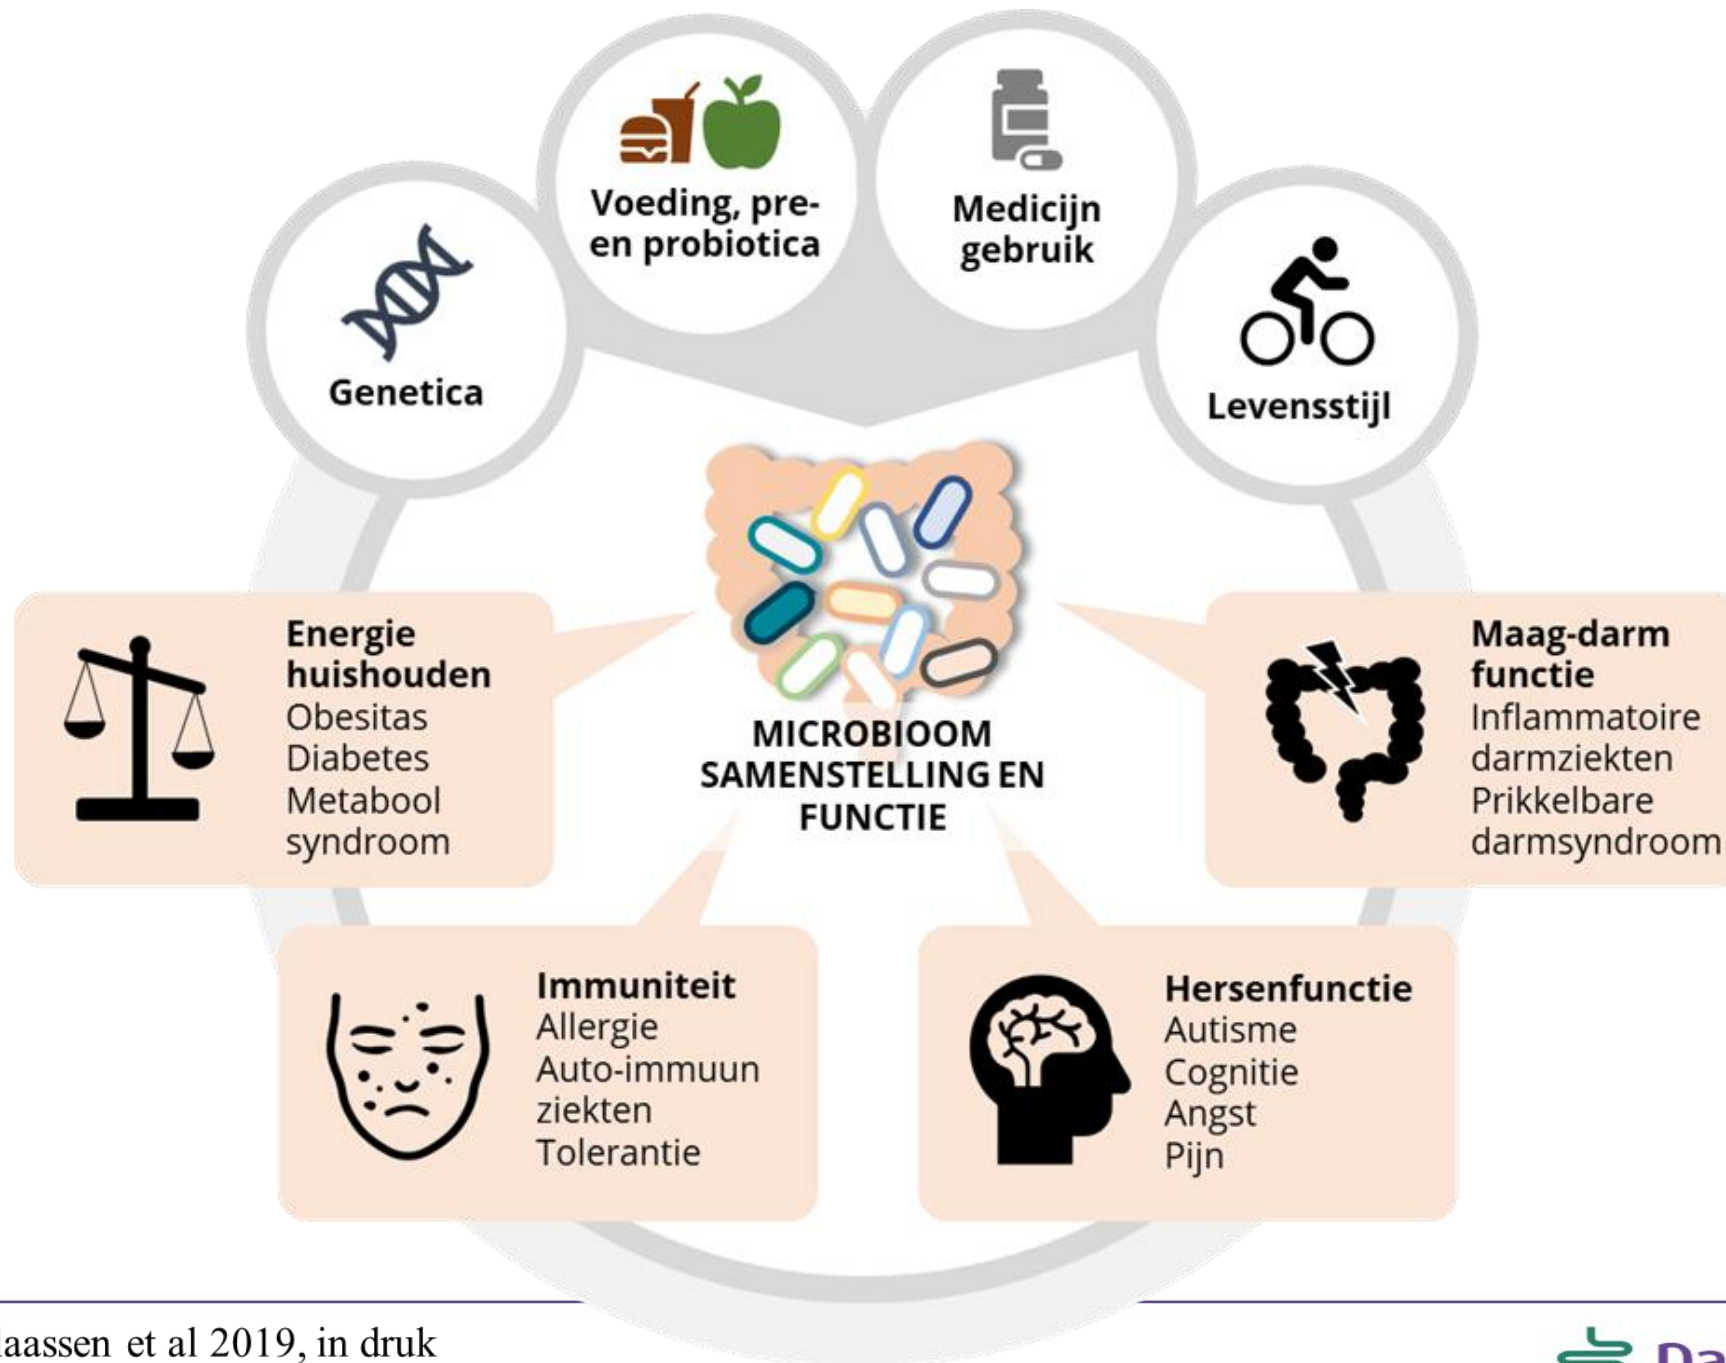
Genetica

Voeding, pre- en probiotica

Medicijn gebruik

Levensstijl

MICROBIOOM SAMENSTELLING EN FUNCTIE

Energie huishouden
Obesitas
Diabetes
Metabool syndroom

Maag-darm functie
Inflammatoire darmziekten
Prikkelbare darmsyndroom

Immuniteit
Allergie
Auto-immuun ziekten
Tolerantie

Hersenfunctie
Autisme
Cognitie
Angst
Pijn

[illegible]aassen et al 2019, in druk

Da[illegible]